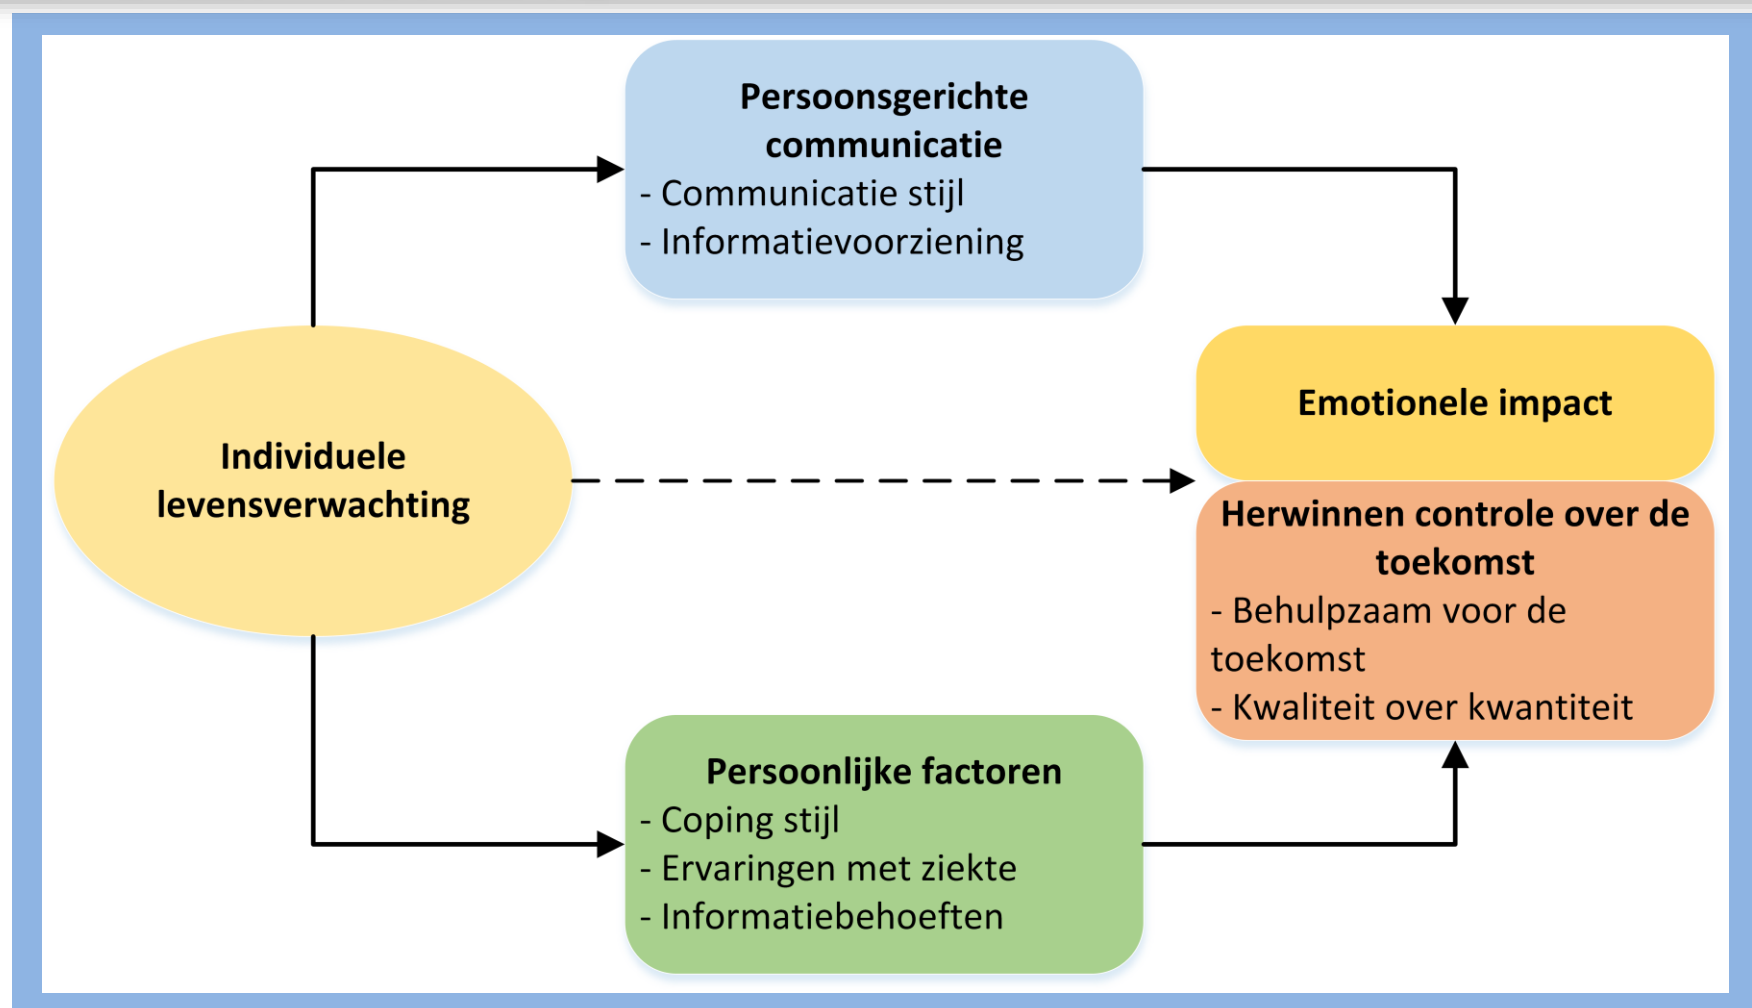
Persoonsgerichte communicatie
- Communicatie stijl
- Informatievoorziening

Individuele levensverwachting

Emotionele impact

Herwinnen controle over de toekomst
- Behulpzaam voor de toekomst
- Kwaliteit over kwantiteit

Persoonlijke factoren
- Coping stijl
- Ervaringen met ziekte
- Informatiebehoeften